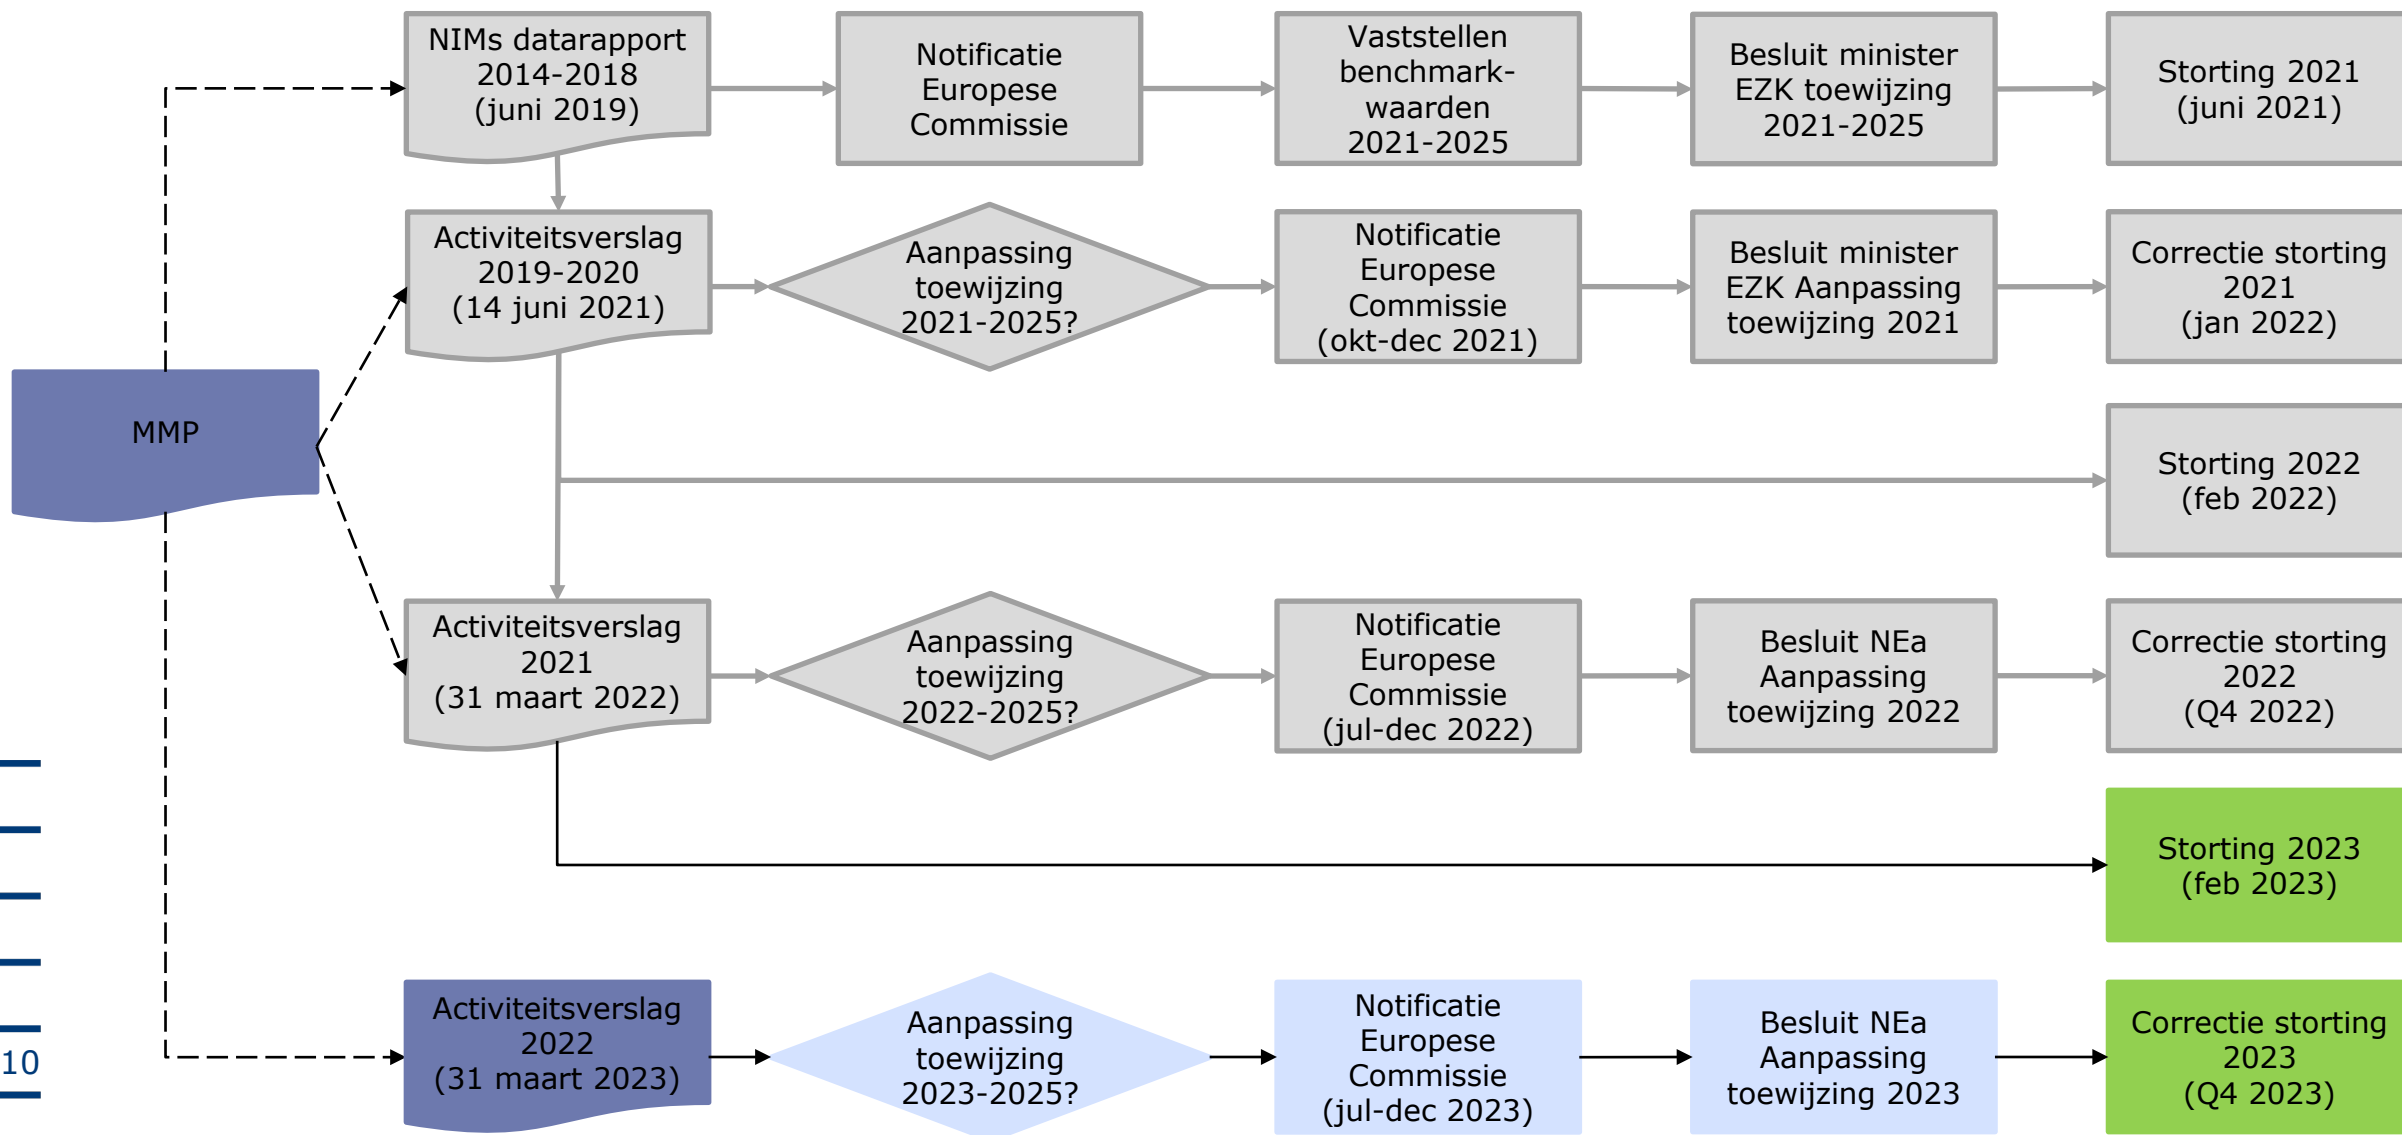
NIMs datarapport 2014-2018 (juni 2019)

Notificatie Europese Commissie

Vaststellen benchmark-waarden 2021-2025

Besluit minister EZK toewijzing 2021-2025

Storting 2021 (juni 2021)

Activiteitsverslag 2019-2020 (14 juni 2021)

Aanpassing toewijzing 2021-2025?

Notificatie Europese Commissie (okt-dec 2021)

Besluit minister EZK Aanpassing toewijzing 2021

Correctie storting 2021 (jan 2022)

MMP

Storting 2022 (feb 2022)

Activiteitsverslag 2021 (31 maart 2022)

Aanpassing toewijzing 2022-2025?

Notificatie Europese Commissie (jul-dec 2022)

Besluit NEa Aanpassing toewijzing 2022

Correctie storting 2022 (Q4 2022)

Storting 2023 (feb 2023)

10

Activiteitsverslag 2022 (31 maart 2023)

Aanpassing toewijzing 2023-2025?

Notificatie Europese Commissie (jul-dec 2023)

Besluit NEa Aanpassing toewijzing 2023

Correctie storting 2023 (Q4 2023)